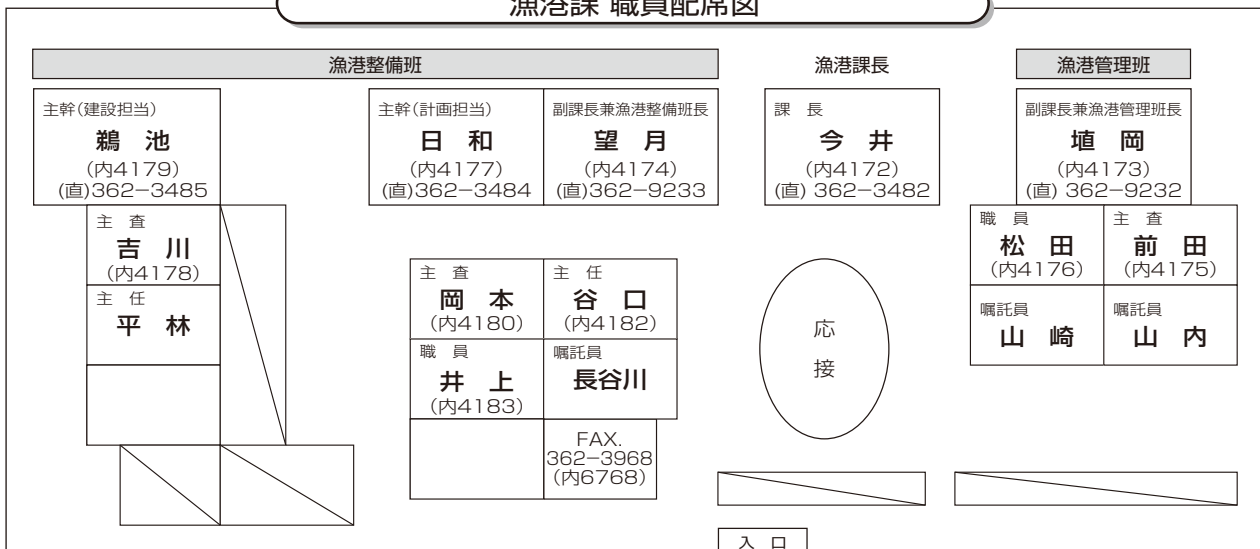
漁港課 職員配席図

漁港整備班

漁港課長

漁港管理班

主幹(建設担当)
鵜池
(内4179)
(直)362−3485

主幹(計画担当)
日和
(内4177)
(直)362−3484

副課長兼漁港整備班長
望月
(内4174)
(直)362−9233

課長
今井
(内4172)
(直) 362−3482

副課長兼漁港管理班長
埴岡
(内4173)
(直) 362−9232

主査
吉川
(内4178)

主任
平林

職員
松田
(内4176)

主査
前田
(内4175)

主査
岡本
(内4180)

主任
谷口
(内4182)

応接

嘱託員
山崎

嘱託員
山内

職員
井上
(内4183)

嘱託員
長谷川

FAX.
362−3968
(内6768)

入口